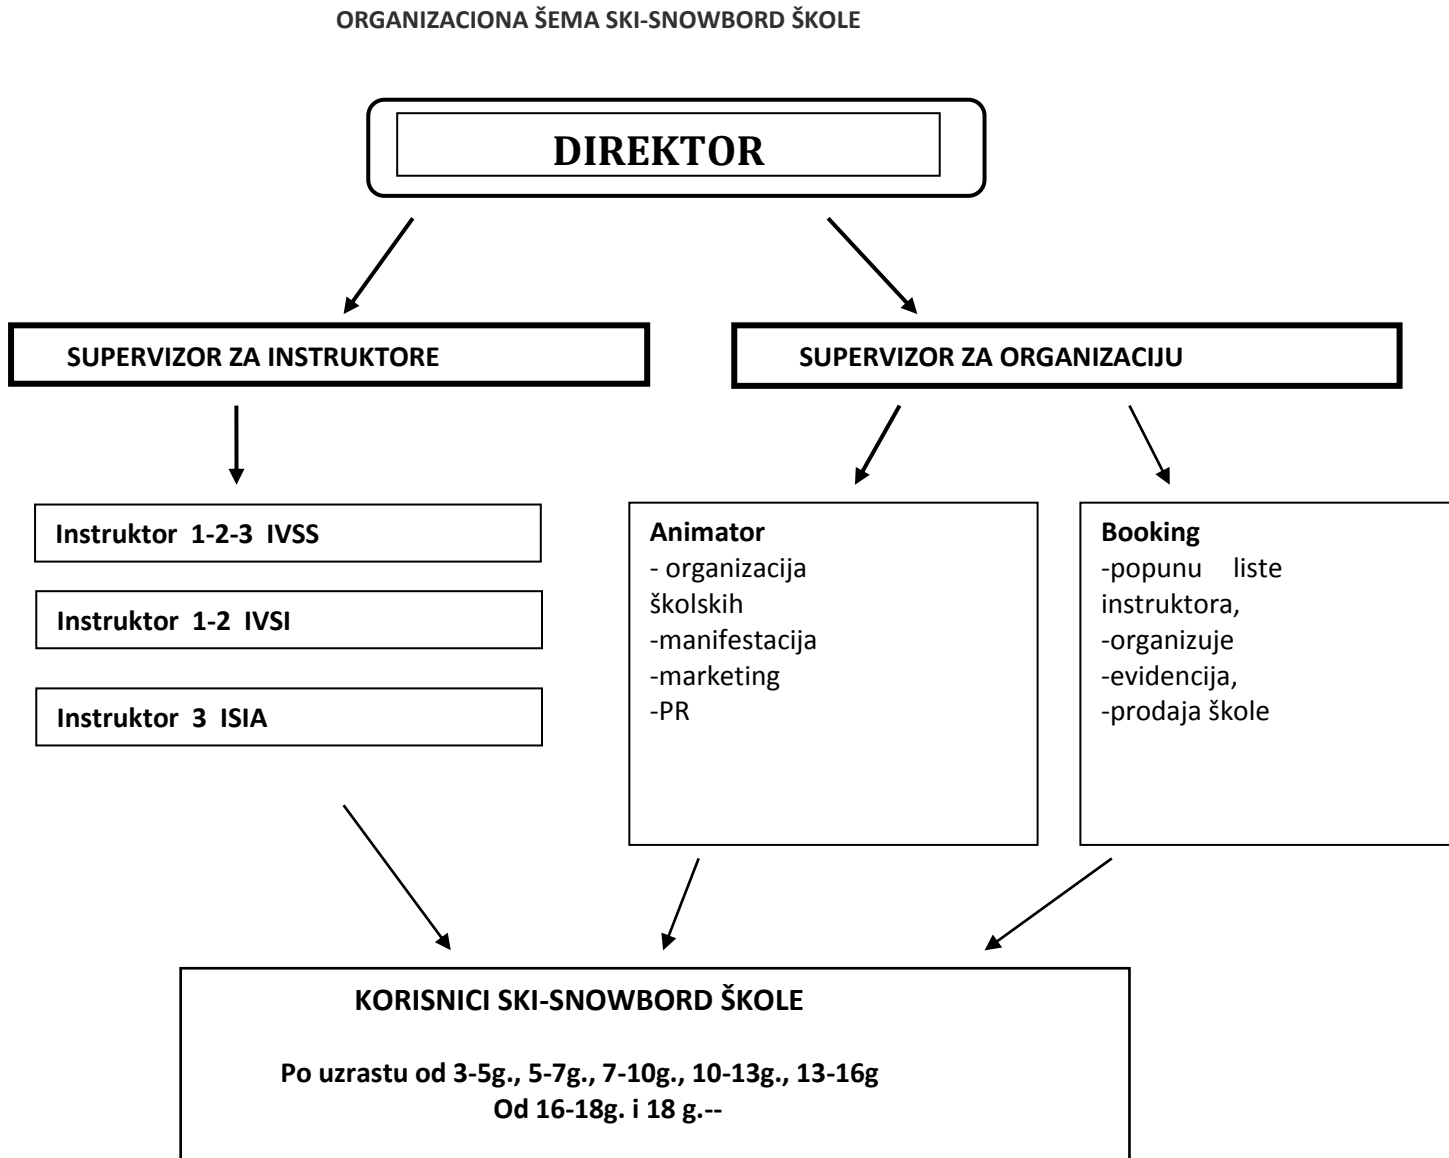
ORGANIZACIONA ŠEMA SKI-SNOWBORD ŠKOLE

DIREKTOR

SUPERVIZOR ZA INSTRUKTORE

SUPERVIZOR ZA ORGANIZACIJU

Instruktor 1-2-3 IVSS

Instruktor 1-2 IVSI

Instruktor 3 ISIA

Animator
- organizacija školskih
-manifestacija
-marketing
-PR

Booking
-popunu liste instruktora,
-organizuje
-evidencija,
-prodaja škole

KORISNICI SKI-SNOWBORD ŠKOLE

Po uzrastu od 3-5g., 5-7g., 7-10g., 10-13g., 13-16g
Od 16-18g. i 18 g.--